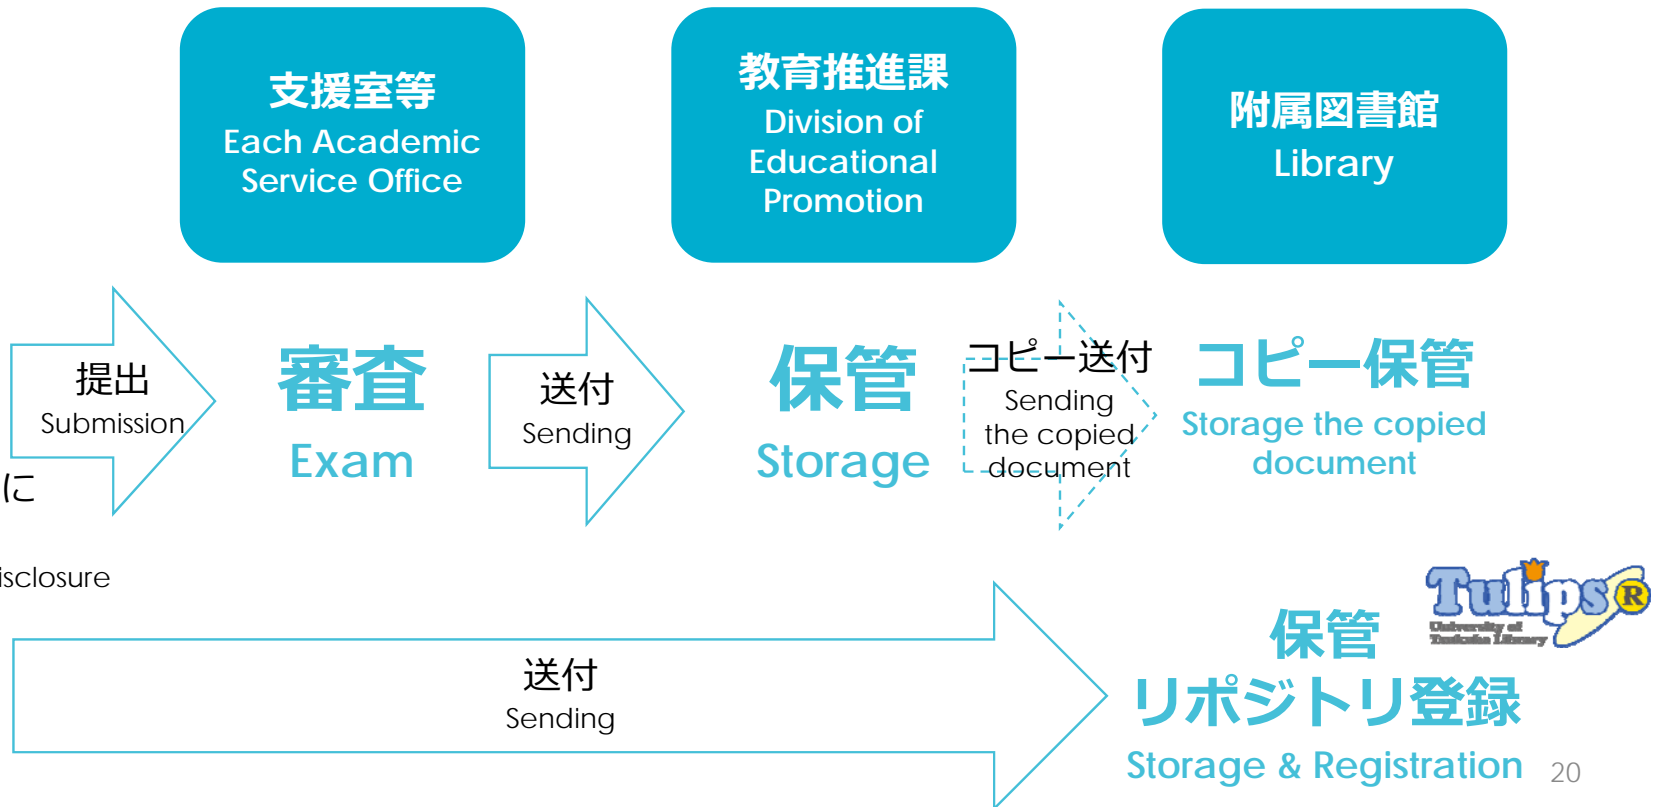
支援室等
Each Academic Service Office

教育推進課
Division of Educational Promotion

附属図書館
Library

提出
Submission

に

審査
Exam

送付
Sending

保管
Storage

コピー送付
Sending the copied document

コピー保管
Storage the copied document

isclosure

送付
Sending

保管
リポジトリ登録
Storage & Registration

Tulips R
University of Tsukuba Library

20